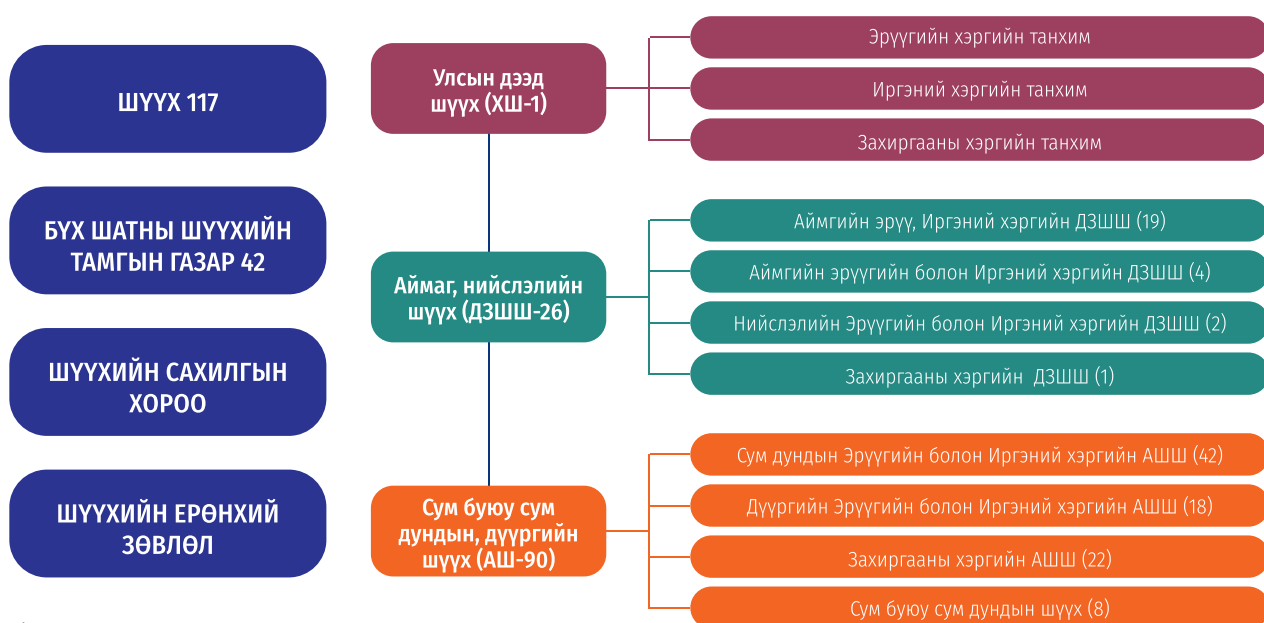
ШҮҮХ 117

БҮХ ШАТНЫ ШҮҮХИЙН ТАМГЫН ГАЗАР 42

ШҮҮХИЙН САХИЛГЫН ХОРОО

ШҮҮХИЙН ЕРӨНХИЙ ЗӨВЛӨЛ

Улсын дээд шүүх (ХШ-1)

Эрүүгийн хэргийн танхим

Иргэний хэргийн танхим

Захиргааны хэргийн танхим

Аймаг, нийслэлийн шүүх (ДЗШШ-26)

Аймгийн эрүү, Иргэний хэргийн ДЗШШ (19)

Аймгийн эрүүгийн болон Иргэний хэргийн ДЗШШ (4)

Нийслэлийн Эрүүгийн болон Иргэний хэргийн ДЗШШ (2)

Захиргааны хэргийн ДЗШШ (1)

Сум буюу сум дундын, дүүргийн шүүх (АШ-90)

Сум дундын Эрүүгийн болон Иргэний хэргийн АШШ (42)

Дүүргийн Эрүүгийн болон Иргэний хэргийн АШШ (18)

Захиргааны хэргийн АШШ (22)

Сум буюу сум дундын шүүх (8)